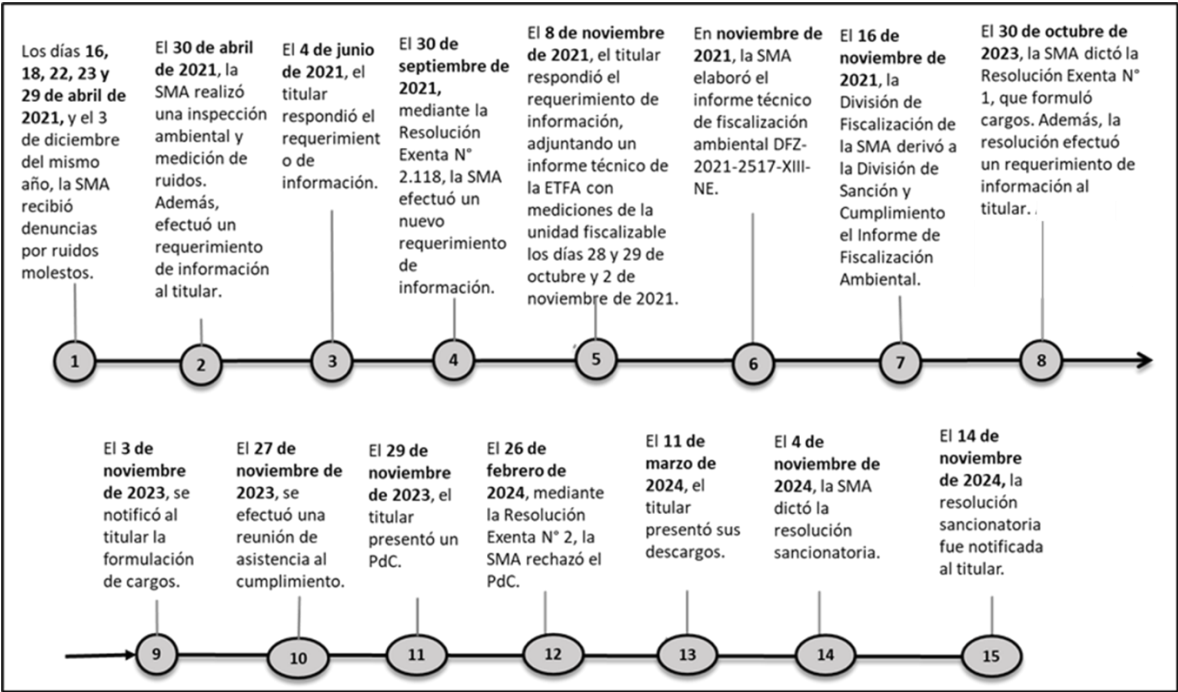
Los días **16, 18, 22, 23 y 29 de abril de 2021,** y el 3 de diciembre del mismo año, la SMA recibió denuncias por ruidos molestos.

1

El **30 de abril de 2021**, la SMA realizó una inspección ambiental y medición de ruidos. Además, efectuó un requerimiento de información al titular.

2

El **4 de junio de 2021**, el titular respondió el requerimiento de información.

3

El **30 de septiembre de 2021,** mediante la Resolución Exenta N° 2.118, la SMA efectuó un nuevo requerimiento de información.

4

El **8 de noviembre de 2021**, el titular respondió el requerimiento de información, adjuntando un informe técnico de la ETFA con mediciones de la unidad fiscalizable los días 28 y 29 de octubre y 2 de noviembre de 2021.

5

En **noviembre de 2021**, la SMA elaboró el informe técnico de fiscalización ambiental DFZ-2021-2517-XIII-NE.

6

El **16 de noviembre de 2021**, la División de Fiscalización de la SMA derivó a la División de Sanción y Cumplimiento el Informe de Fiscalización Ambiental.

7

El **30 de octubre de 2023**, la SMA dictó la Resolución Exenta N° 1, que formuló cargos. Además, la resolución efectuó un requerimiento de información al titular.

8

El **3 de noviembre de 2023**, se notificó al titular la formulación de cargos.

9

El **27 de noviembre de 2023**, se efectuó una reunión de asistencia al cumplimiento.

10

El **29 de noviembre de 2023**, el titular presentó un PdC.

11

El **26 de febrero de 2024**, mediante la Resolución Exenta N° 2, la SMA rechazó el PdC.

12

El **11 de marzo de 2024**, el titular presentó sus descargos.

13

El **4 de noviembre de 2024**, la SMA dictó la resolución sancionatoria.

14

El **14 de noviembre de 2024,** la resolución sancionatoria fue notificada al titular.

15